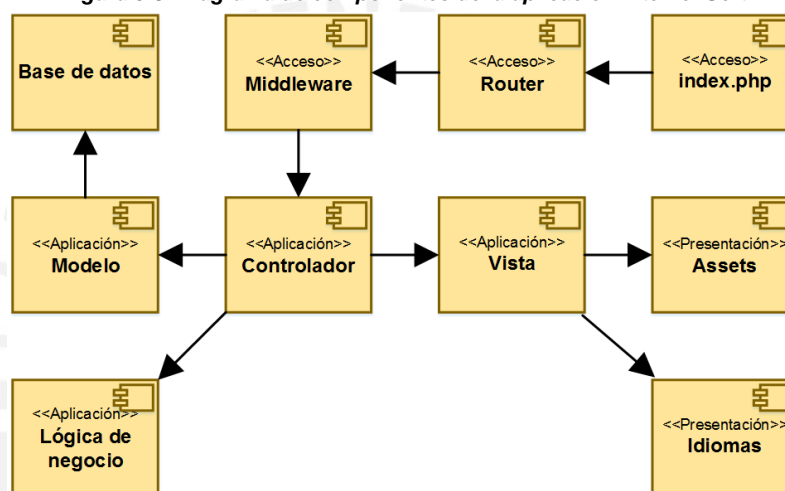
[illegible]

Base de datos

<<Acceso>>
Middleware

<<Acceso>>
Router

<<Acceso>>
index.php

<<Aplicación>>
Modelo

<<Aplicación>>
Controlador

<<Aplicación>>
Vista

<<Presentación>>
Assets

<<Aplicación>>
Lógica de negocio

<<Presentación>>
Idiomas